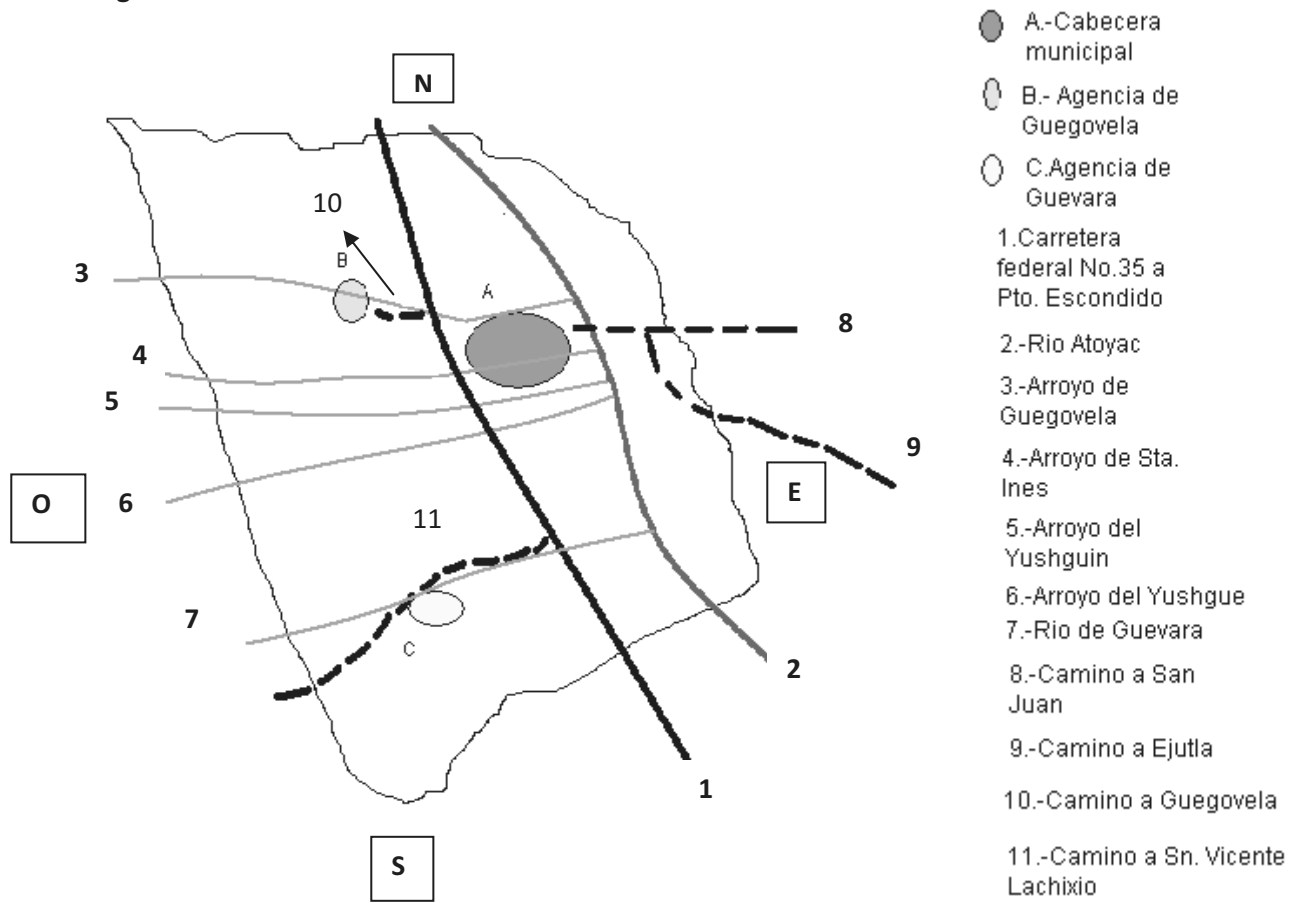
N

10

B

A

3

8

4

5

9

O

6

E

11

7

C

2

1

S

A.-Cabecera municipal

B.- Agencia de Guegovela

C.Agencia de Guevara

1.Carretera federal No.35 a Pto. Escondido

2.-Rio Atoyac

3.-Arroyo de Guegovela

4.-Arroyo de Sta. Ines

5.-Arroyo del Yushguin

6.-Arroyo del Yushgue

7.-Rio de Guevara

8.-Camino a San Juan

9.-Camino a Ejutla

10.-Camino a Guegovela

11.-Camino a Sn. Vicente Lachixio